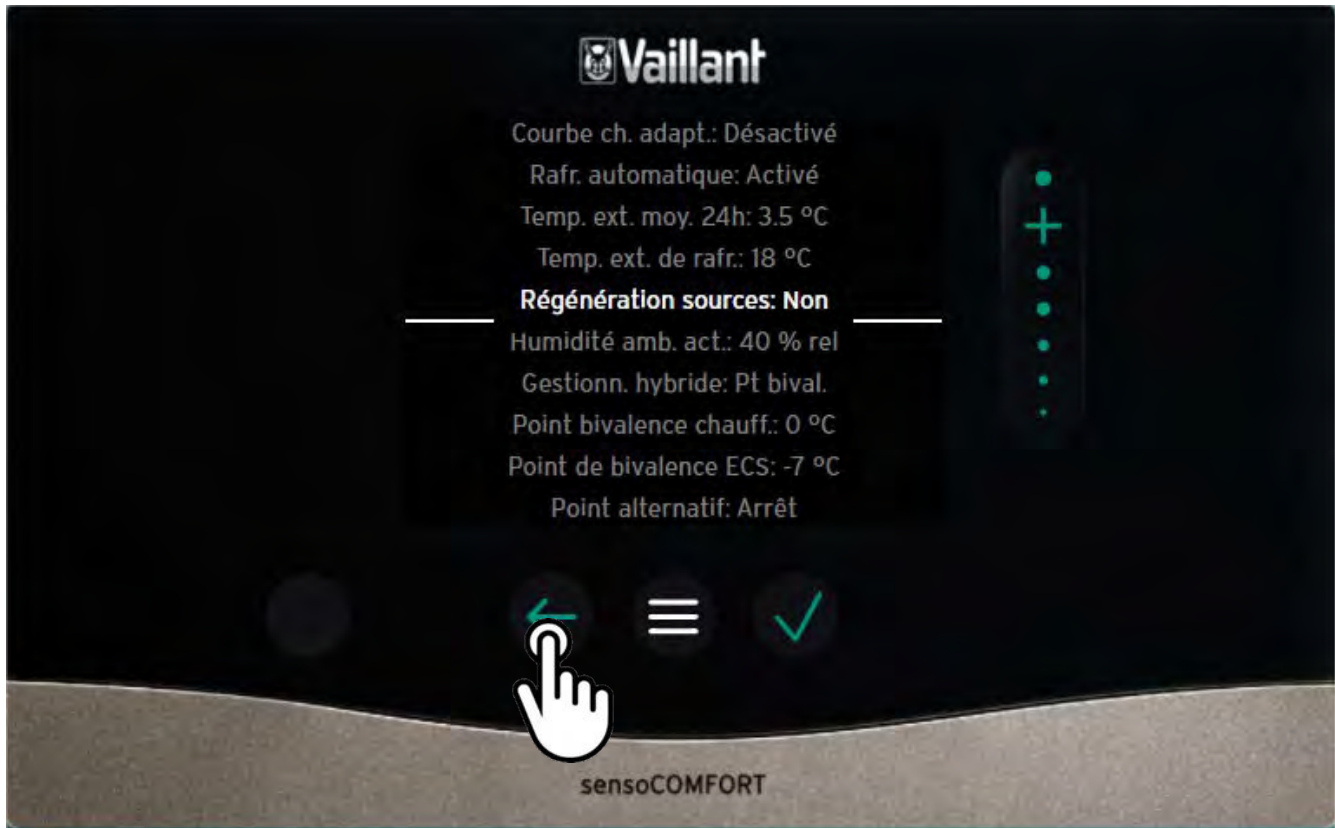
Vaillant

Courbe ch. adapt.: Désactivé
Rafr. automatique: Activé
Temp. ext. moy. 24h: 3.5 °C
Temp. ext. de rafr.: 18 °C
Régénération sources: Non
Humidité amb. act.: 40 % rel
Gestionn. hybride: Pt bival.
Point bivalence chauff.: 0 °C
Point de bivalence ECS: -7 °C
Point alternatif: Arrêt

+

sensoCOMFORT